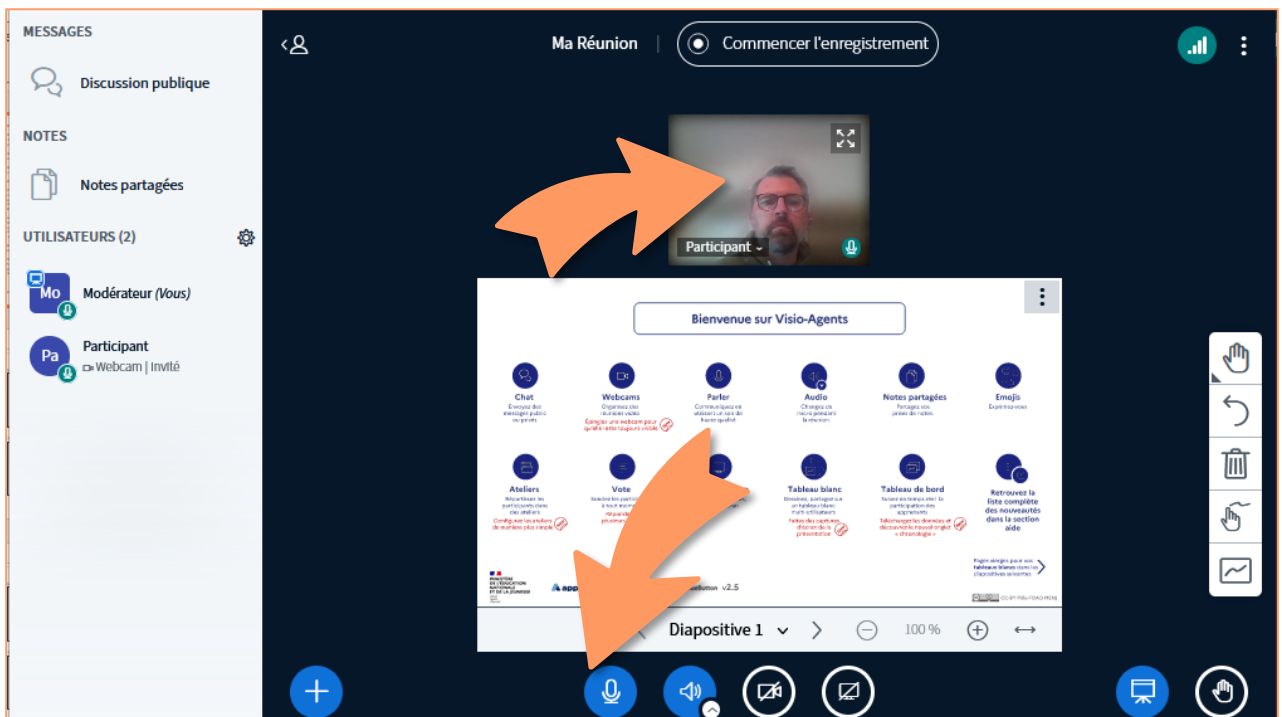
MESSAGES

Discussion publique

NOTES

Notes partagées

UTILISATEURS (2)

Mo

Modérateur (Vous)

Pa

Participant

Webcam | Invité

Ma Réunion

Commencer l'enregistrement

Participant

Bienvenue sur Visio-Agents

Chat

Webcams

Parler

Audio

Notes partagées

Emojis

Ateliers

Vote

Tableau blanc

Tableau de bord

Retrouvez la liste complète des nouveautés dans la section aide

v2.5

Diapositive 1

100 %